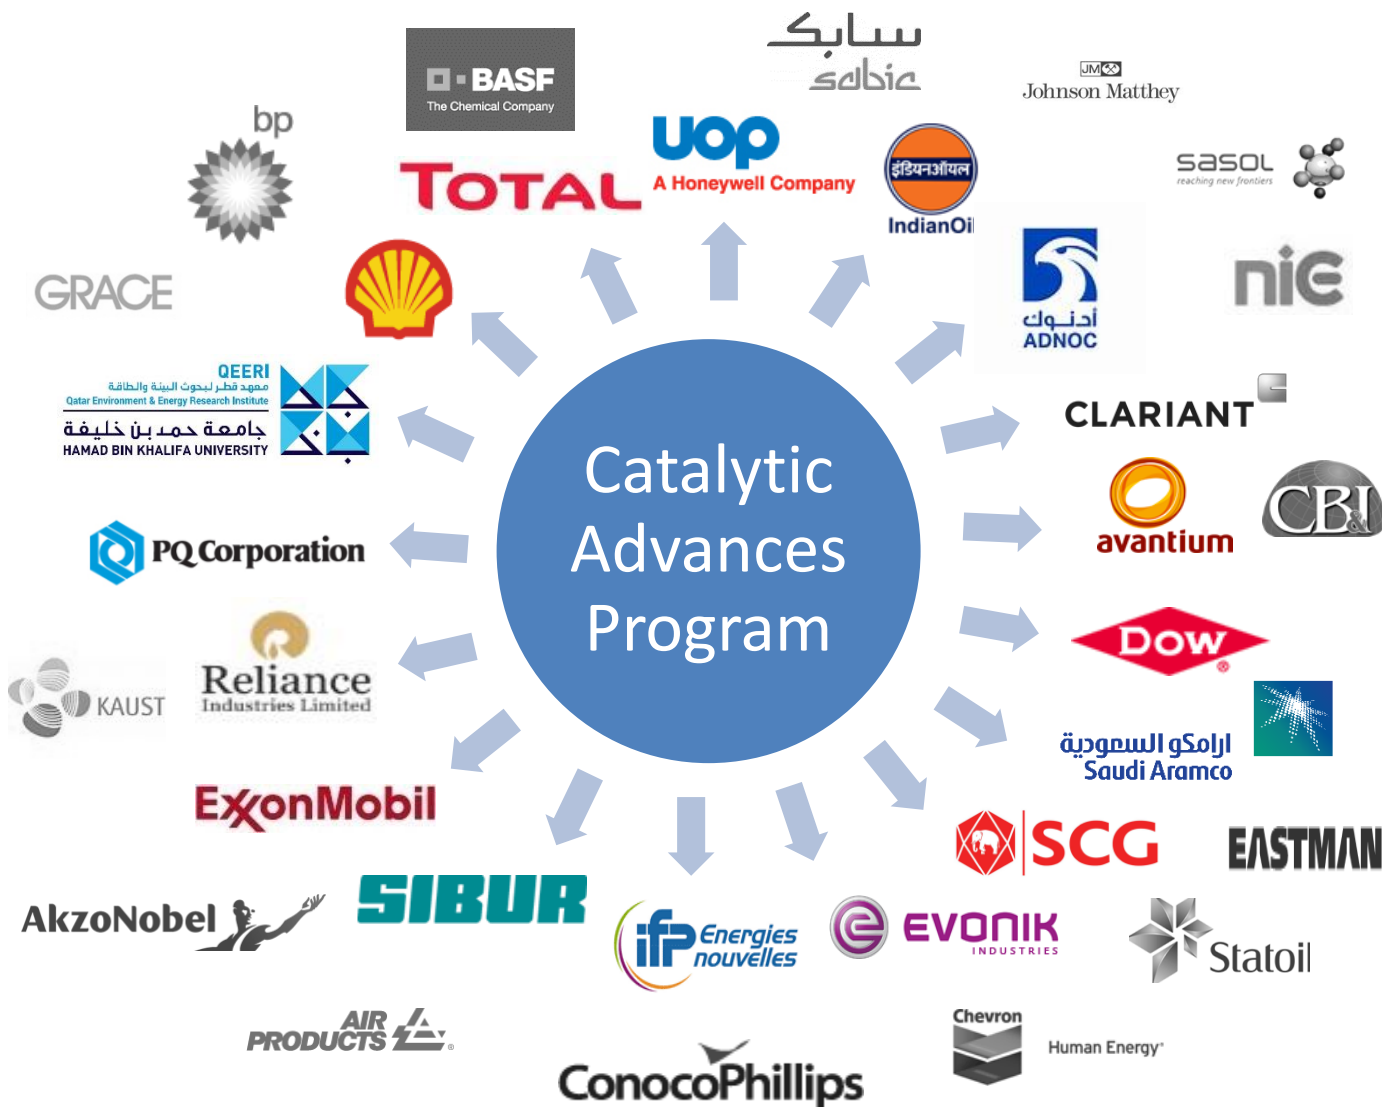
Catalytic Advances Program

BASF
The Chemical Company

سابك
sabic

JM
Johnson Matthey

bp

TOTAL

uop
A Honeywell Company

इंडियनऑयल
IndianOil

sasol
reaching new frontiers

GRACE

أدنوك
ADNOC

nie

QEERI
معهد قطر لبحوث البيئة والطاقة
Qatar Environment & Energy Research Institute
جامعة حمد بن خليفة
HAMAD BIN KHALIFA UNIVERSITY

CLARIANT

avantium

CB&I

PQ Corporation

DOW

KAUST

Reliance
Industries Limited

أرامكو السعودية
Saudi Aramco

ExxonMobil

SCG

EASTMAN

AkzoNobel

SIBUR

ifp Energies nouvelles

EVONIK
INDUSTRIES

Statoil

AIR PRODUCTS

Chevron

Human Energy

ConocoPhillips